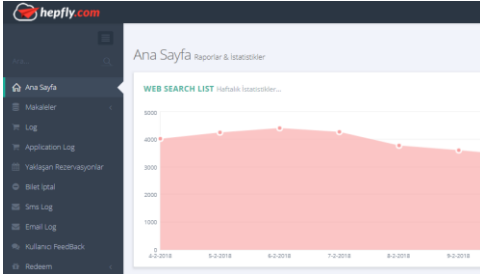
hepfly.com

Ara...

Ana Sayfa
Makaleler
Log
Application Log
Yaklaşan Rezervasyonlar
Bilet İptal
Sms Log
Email Log
Kullanıcı FeedBack
Redeem

Ana Sayfa Raporlar & İstatistikler

WEB SEARCH LIST Haftalık İstatistikler...

5000
4000
3000
2000
1000
0

4-2-2018
5-2-2018
6-2-2018
7-2-2018
8-2-2018
9-2-2018